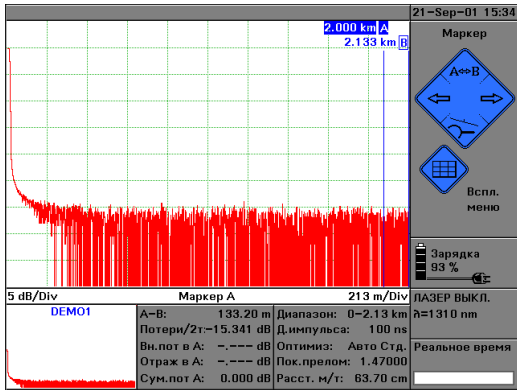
21-Sep-01 15:34

2.000 km A
2.133 km B

Маркер

A⇔B

Вспл. меню

Зарядка
93 %

5 dB/Div
Маркер А
213 m/Div

ЛАЗЕР ВЫКЛ.
λ=1310 nm

DEMO1

| | | | |
|---|---|---|---|
| A–B: | 133.20 m | Диапазон: | 0–2.13 km |
| Потери/2т: | -15.341 dB | Д.импульса: | 100 ns |
| Вн.пот в A: | -.--- dB | Оптимиз: | Авто Стд. |
| Отраж в A: | -.--- dB | Пок.прелом: | 1.47000 |
| Сум.пот A: | 0.000 dB | Расст. м/т: | 63.70 cm |

Реальное время